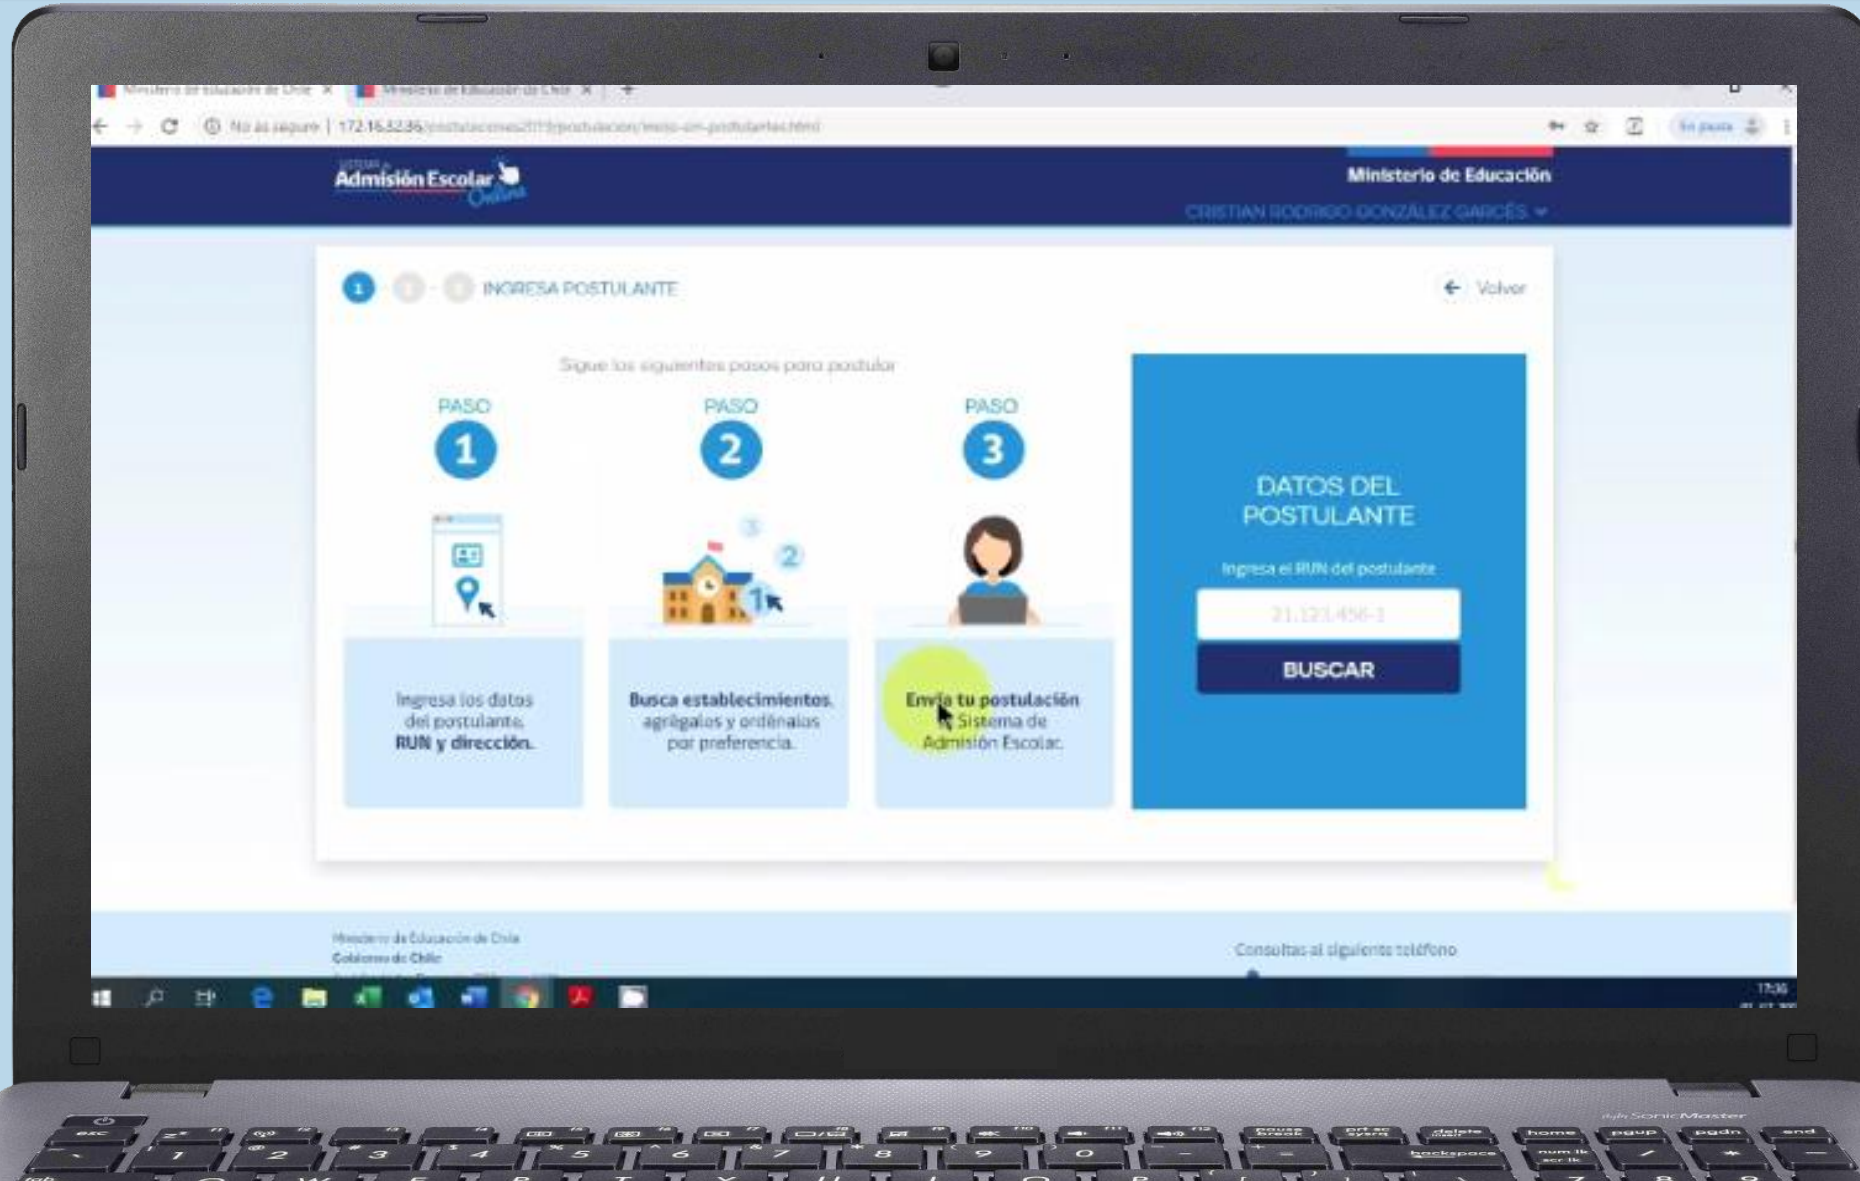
Ministerio de Educación de Chile × Ministerio de Educación de Chile ×

No es seguro | 172.16.32.36/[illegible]

SISTEMA Admisión Escolar Online

Ministerio de Educación

CRISTIAN RODRIGO GONZÁLEZ GARCÉS

1 2 3 INGRESA POSTULANTE

Volver

Sigue los siguientes pasos para postular

PASO 1

Ingresa los datos del postulante. RUN y dirección.

PASO 2

Busca establecimientos, agrégalos y ordénalos por preferencia.

PASO 3

Envía tu postulación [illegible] Sistema de Admisión Escolar.

DATOS DEL POSTULANTE

Ingresa el RUN del postulante

21.123.456-1

BUSCAR

Ministerio de Educación de Chile
Gobierno de Chile

Consultas al siguiente teléfono

17:36

SonicMaster

esc
home
pgup
pgdn
end
delete
backspace
num lk